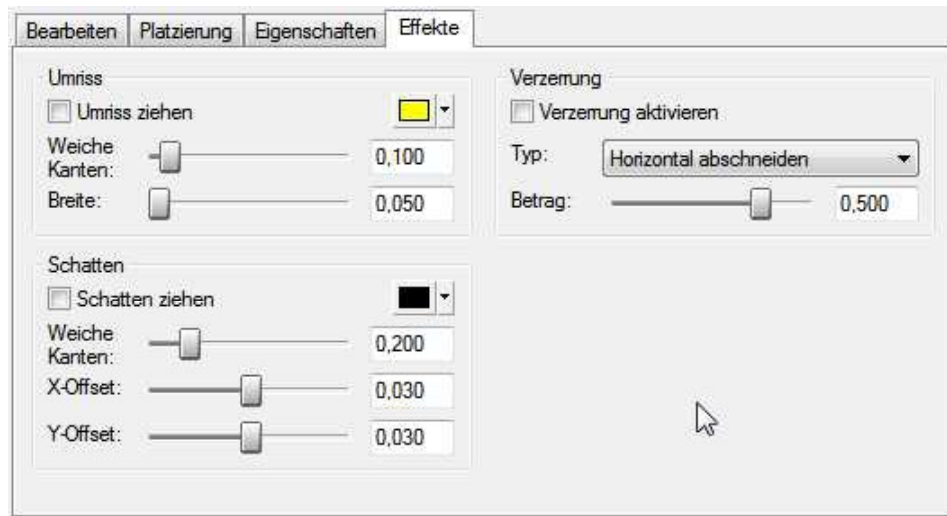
Bearbeiten Platzierung Eigenschaften Effekte

Umriss
Umriss ziehen
Weiche Kanten: 0,100
Breite: 0,050

Verzerrung
Verzerrung aktivieren
Typ: Horizontal abschneiden
Betrag: 0,500

Schatten
Schatten ziehen
Weiche Kanten: 0,200
X-Offset: 0,030
Y-Offset: 0,030